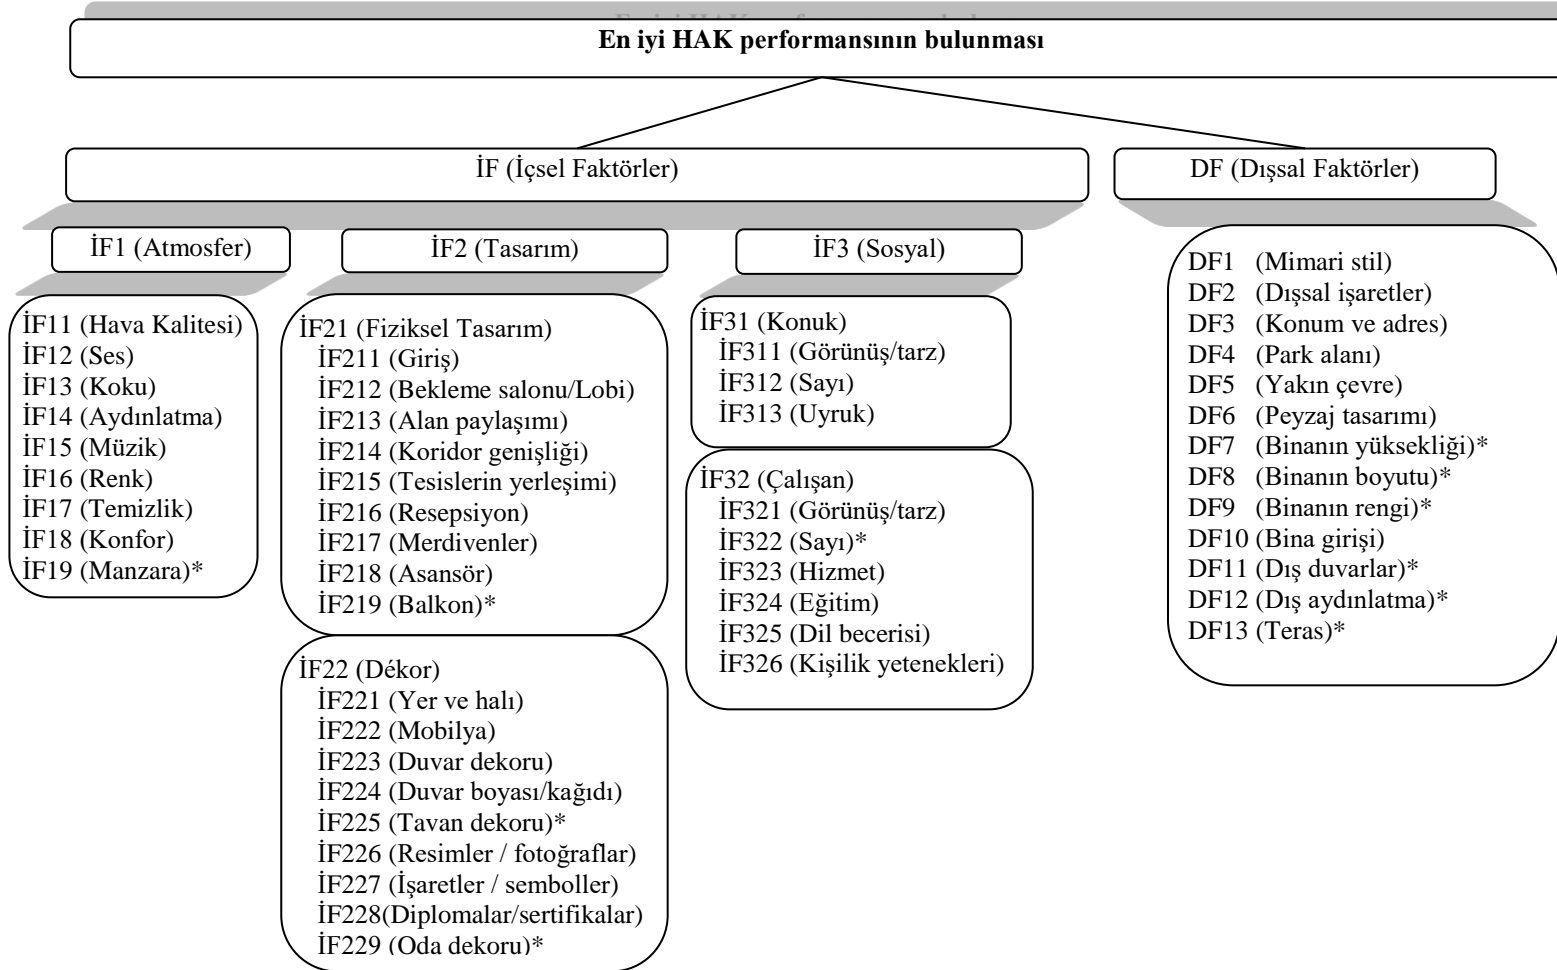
En iyi HAK performansının bulunması

İF (İçsel Faktörler)

DF (Dışsal Faktörler)

İF1 (Atmosfer)

İF2 (Tasarım)

İF3 (Sosyal)

İF11 (Hava Kalitesi)
İF12 (Ses)
İF13 (Koku)
İF14 (Aydınlatma)
İF15 (Müzik)
İF16 (Renk)
İF17 (Temizlik)
İF18 (Konfor)
İF19 (Manzara)*

İF21 (Fiziksel Tasarım)
İF211 (Giriş)
İF212 (Bekleme salonu/Lobi)
İF213 (Alan paylaşımı)
İF214 (Koridor genişliği)
İF215 (Tesislerin yerleşimi)
İF216 (Resepsiyon)
İF217 (Merdivenler)
İF218 (Asansör)
İF219 (Balkon)*

İF22 (Dékor)
İF221 (Yer ve halı)
İF222 (Mobilya)
İF223 (Duvar dekoru)
İF224 (Duvar boyası/kağıdı)
İF225 (Tavan dekoru)*
İF226 (Resimler / fotoğraflar)
İF227 (İşaretler / semboller)
İF228(Diplomalar/sertifikalar)
İF229 (Oda dekoru)*

İF31 (Konuk)
İF311 (Görünüş/tarz)
İF312 (Sayı)
İF313 (Uyruk)

İF32 (Çalışan)
İF321 (Görünüş/tarz)
İF322 (Sayı)*
İF323 (Hizmet)
İF324 (Eğitim)
İF325 (Dil becerisi)
İF326 (Kişilik yetenekleri)

DF1 (Mimari stil)
DF2 (Dışsal işaretler)
DF3 (Konum ve adres)
DF4 (Park alanı)
DF5 (Yakın çevre)
DF6 (Peyzaj tasarımı)
DF7 (Binanın yüksekliği)*
DF8 (Binanın boyutu)*
DF9 (Binanın rengi)*
DF10 (Bina girişi)
DF11 (Dış duvarlar)*
DF12 (Dış aydınlatma)*
DF13 (Teras)*